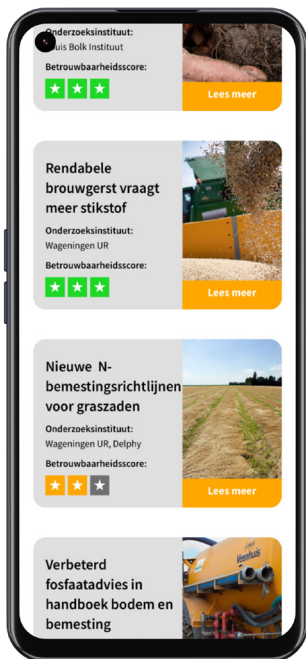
Onderzoeksinstituut:
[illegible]uis Bolk Instituut

Betrouwbaarheidsscore:

Lees meer

Rendabele brouwgerst vraagt meer stikstof

Onderzoeksinstituut:
Wageningen UR

Betrouwbaarheidsscore:

Lees meer

Nieuwe N-bemestingsrichtlijnen voor graszaden

Onderzoeksinstituut:
Wageningen UR, Delphy

Betrouwbaarheidsscore:

Lees meer

Verbeterd fosfaatadvies in handboek bodem en bemesting

Veenhuis